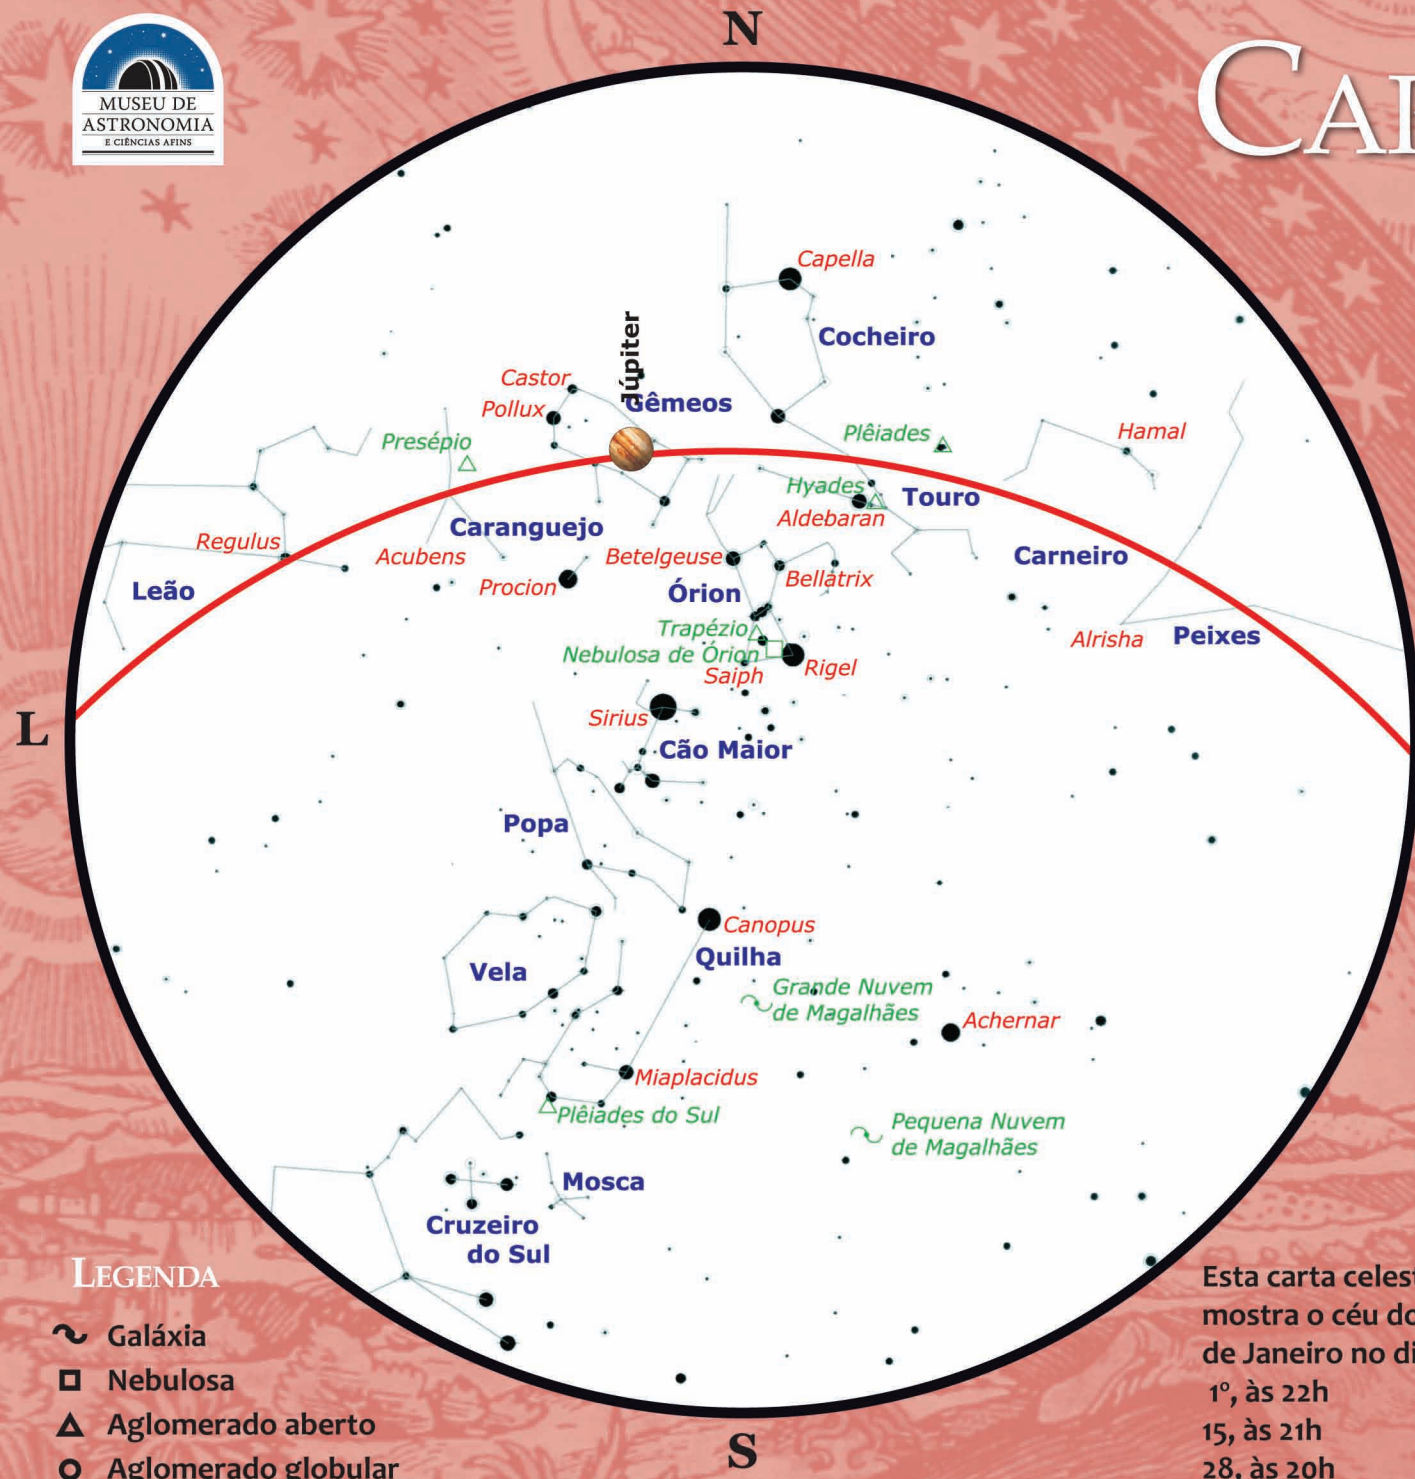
MUSEU DE ASTRONOMIA E CIÊNCIAS AFINS

N

CA

Capella

Cocheiro

Júpiter

Castor

Pollux

Gêmeos

Plêiades

Hamal

Presépio

Hyades

Touro

Aldebaran

Caranguejo

Regulus

Acubens

Betelgeuse

Carneiro

Leão

Procion

Bellatrix

Órion

Trapézio

Alrisha

Peixes

Nebulosa de Órion

Rigel

Saiph

L

Sirius

Cão Maior

Popa

Canopus

Quilha

Vela

Grande Nuvem de Magalhães

Achernar

Miaplacidus

Plêiades do Sul

Pequena Nuvem de Magalhães

Mosca

Cruzeiro do Sul

LEGENDA

Galáxia

Nebulosa

Aglomerado aberto

Aglomerado globular

S

Esta carta celes mostra o céu do de Janeiro no di 1º, às 22h 15, às 21h 28, às 20h